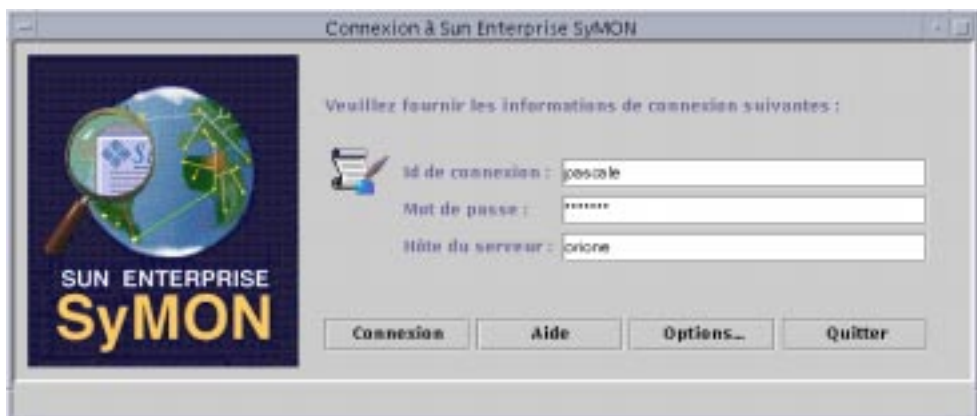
Connexion à Sun Enterprise SyMON

SUN ENTERPRISE
SyMON

Veuillez fournir les informations de connexion suivantes :

Id de connexion : pascale

Mot de passe : *******

Hôte du serveur : orione

Connexion

Aide

Options...

Quitter